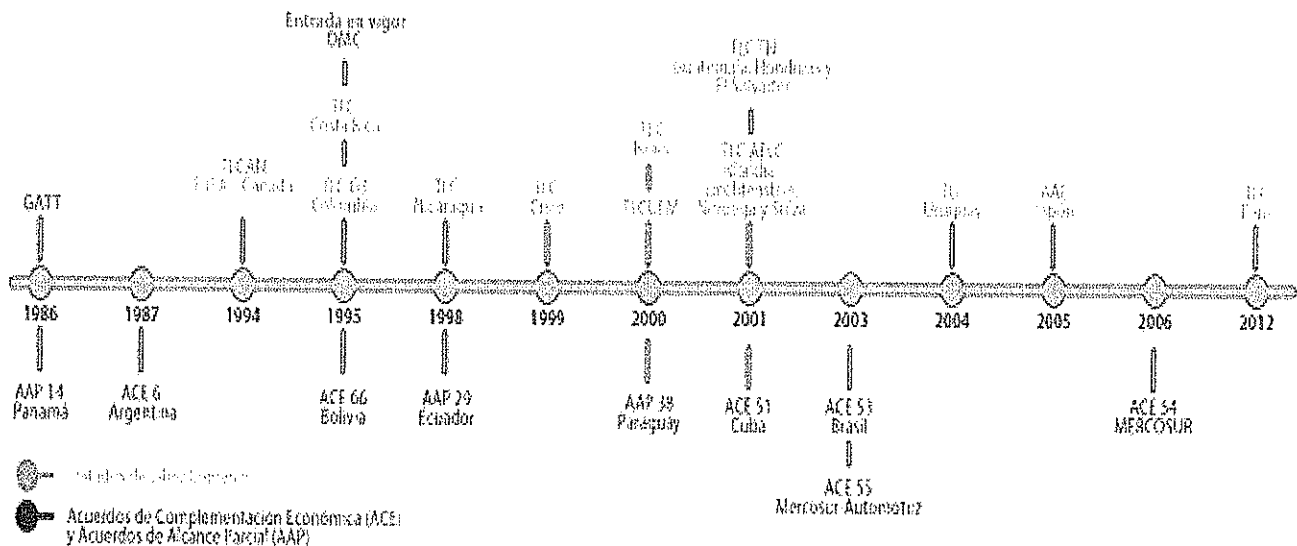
Entrada en vigor OMC

TLC Costa Rica

TLC TN Guatemala, Honduras y El Salvador

TLC AELC Islandia, Liechtenstein, Noruega y Suiza

TLC Israel

TLCAN EUA - Canadá

GATT

TLC G3 Colombia

TLC Nicaragua

TLC Chile

TLCUEM

TLC Uruguay

AAE Japón

TLC Perú

1986
1987
1994
1995
1998
1999
2000
2001
2003
2004
2005
2006
2012

AAP 14 Panamá

ACE 6 Argentina

ACE 66 Bolivia

AAP 29 Ecuador

AAP 38 Paraguay

ACE 51 Cuba

ACE 53 Brasil

ACE 55 Mercosur Automotriz

ACE 54 MERCOSUR

Tratados de Libre Comercio

Acuerdos de Complementación Económica (ACE) y Acuerdos de Alcance Parcial (AAP)